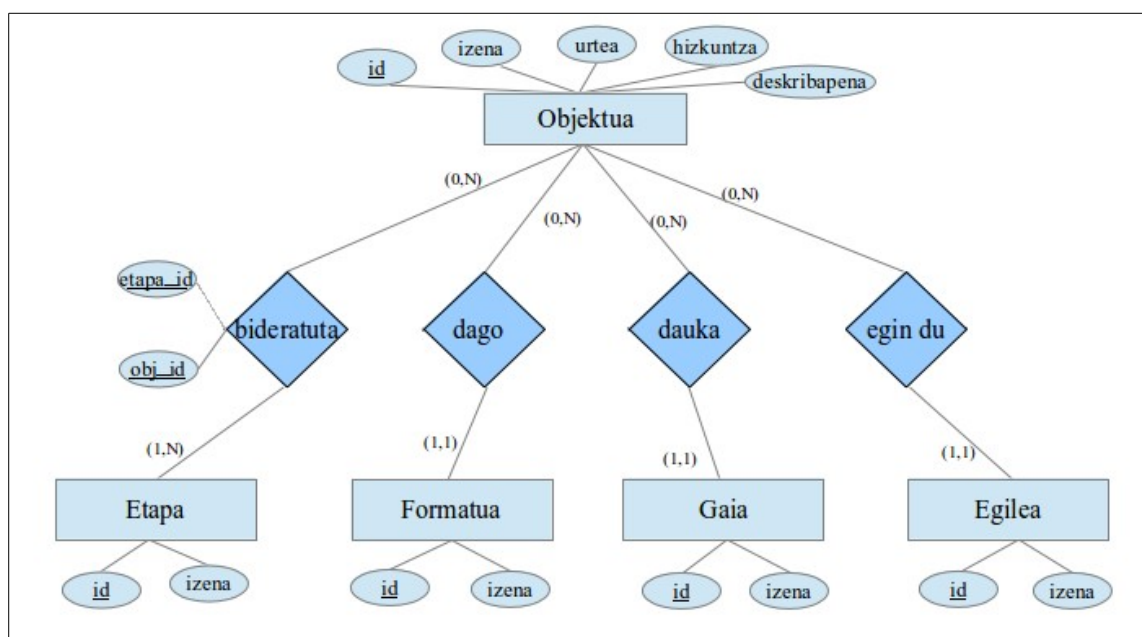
id
izena
urtea
hizkuntza
deskribapena
Objektua
(0,N)
(0,N)
(0,N)
(0,N)
etapa_id
obj_id
bideratuta
dago
dauka
egin du
(1,N)
(1,1)
(1,1)
(1,1)
Etapa
Formatua
Gaia
Egilea
id
izena
id
izena
id
izena
id
izena